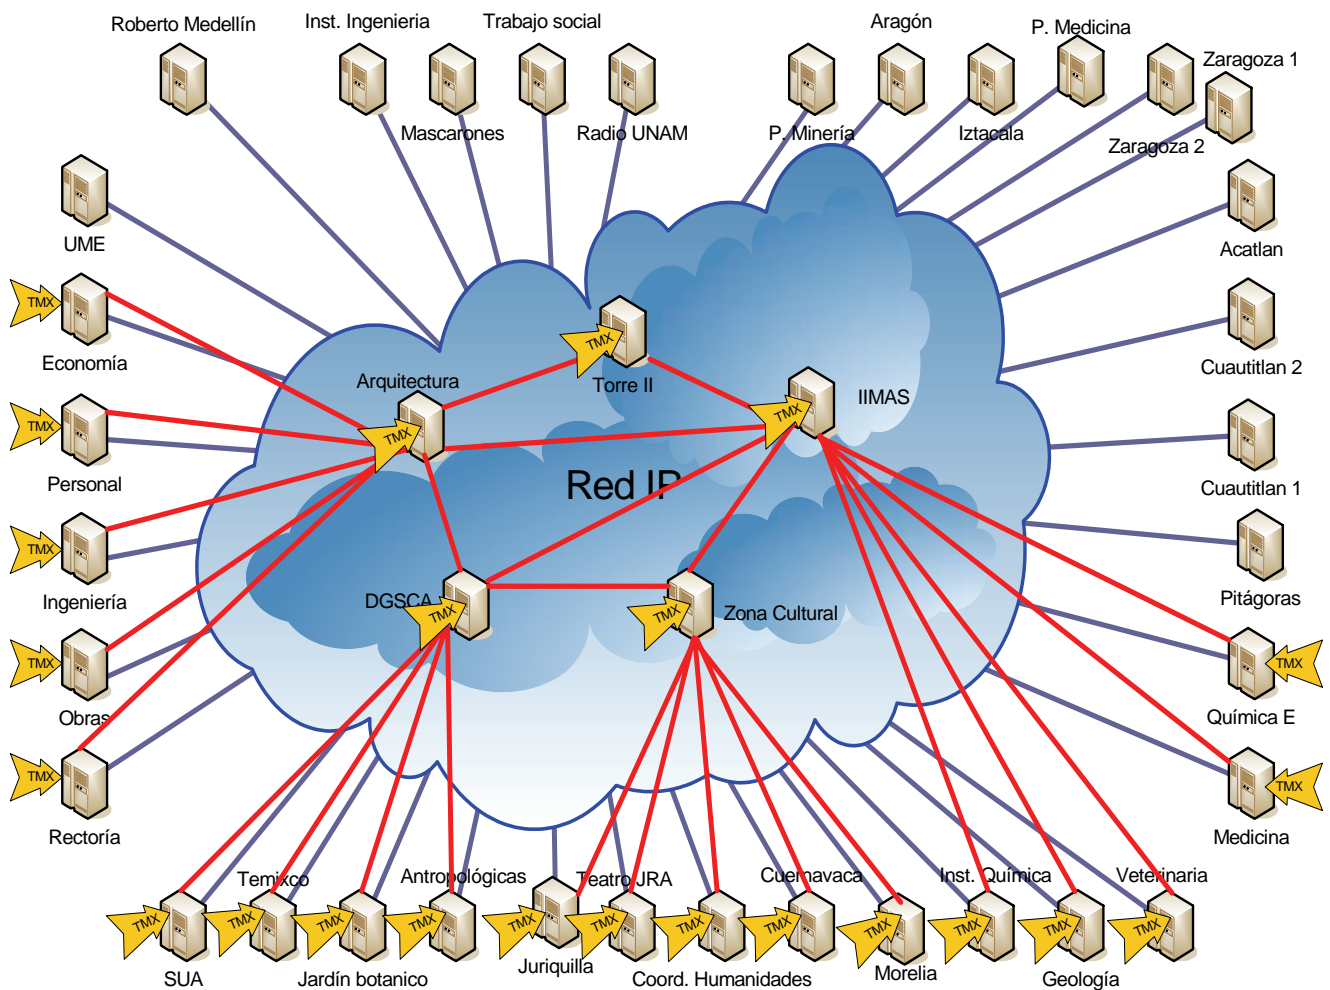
Roberto Medellín
Inst. Ingenieria
Trabajo social
Aragón
P. Medicina
Zaragoza 1
Mascarones
Radio UNAM
P. Minería
Iztacala
Zaragoza 2
UME
Acatlan
TMX
Economía
TMX
Torre II
Arquitectura
Cuautitlan 2
IIMAS
TMX
TMX
TMX
Personal
Red IP
Cuautitlan 1
TMX
Ingeniería
Pitágoras
DGSCA
TMX
TMX
Zona Cultural
TMX
Obras
TMX
Química E
TMX
Rectoría
TMX
Medicina
Temixco
Antropológicas
Teatro JRA
Cuernavaca
Inst. Química
Veterinaria
TMX
TMX
TMX
TMX
TMX
TMX
TMX
TMX
TMX
TMX
TMX
SUA
Jardín botanico
Juriquilla
Coord. Humanidades
Morelia
Geología